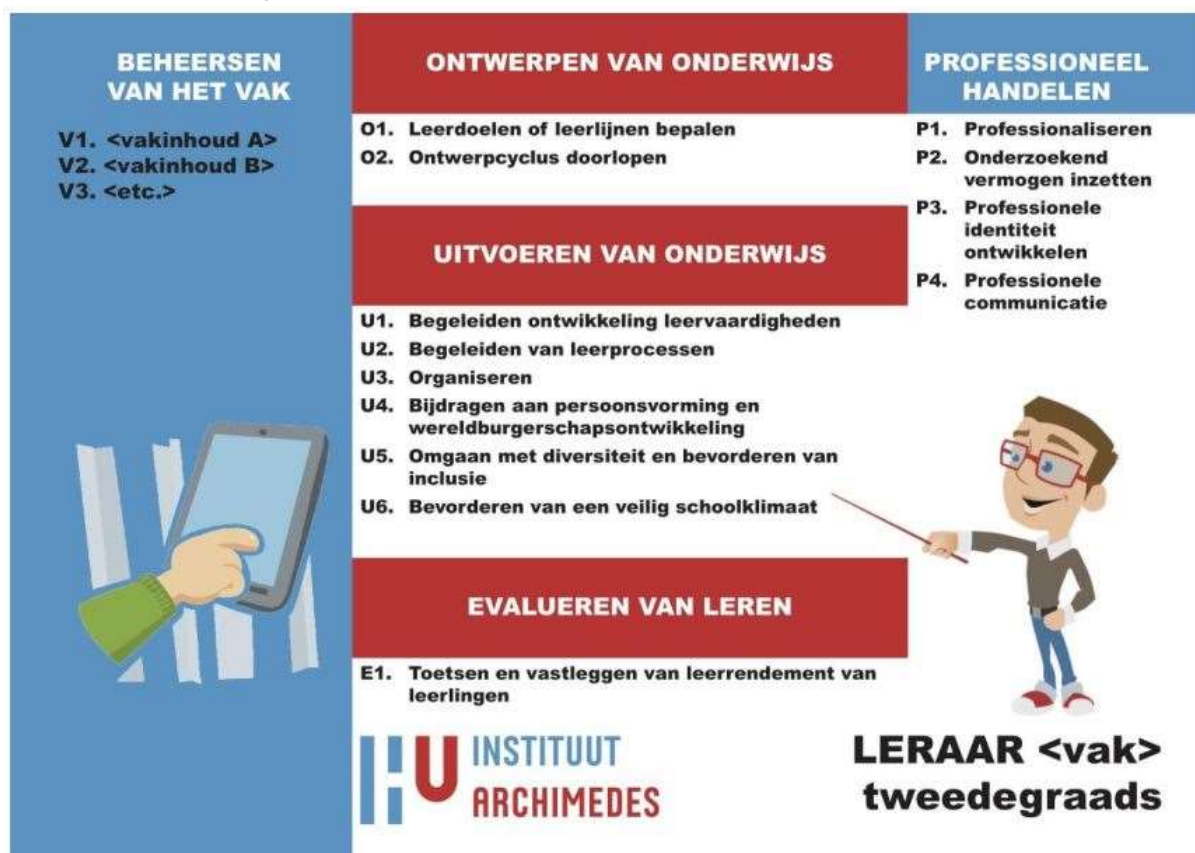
BEHEERSEN VAN HET VAK

V1. <vakinhoud A>
V2. <vakinhoud B>
V3. <etc.>

ONTWERPEN VAN ONDERWIJS

O1. Leerdoelen of leerlijnen bepalen
O2. Ontwerpcyclus doorlopen

UITVOEREN VAN ONDERWIJS

U1. Begeleiden ontwikkeling leervaardigheden
U2. Begeleiden van leerprocessen
U3. Organiseren
U4. Bijdragen aan persoonsvorming en wereldburgerschapsontwikkeling
U5. Omgaan met diversiteit en bevorderen van inclusie
U6. Bevorderen van een veilig schoolklimaat

EVALUEREN VAN LEREN

E1. Toetsen en vastleggen van leerrendement van leerlingen

INSTITUUT ARCHIMEDES

PROFESSIONEEL HANDELEN

P1. Professionaliseren
P2. Onderzoekend vermogen inzetten
P3. Professionele identiteit ontwikkelen
P4. Professionele communicatie

LERAAR <vak> tweedegraads